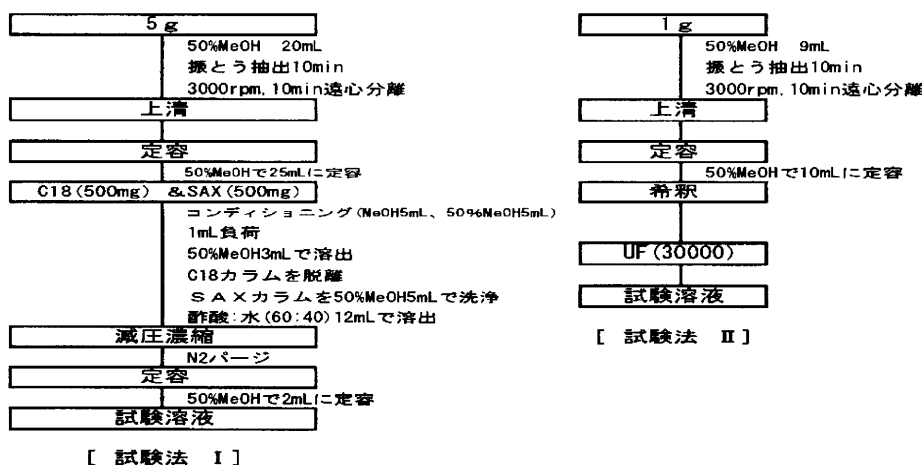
5 g
50%MeOH 20mL
振とう抽出10min
3000rpm, 10min遠心分離
上清
定容
50%MeOHで25mLに定容
C18(500mg) &SAX(500mg)
コンディショニング(MeOH5mL、50%MeOH5mL)
1mL負荷
50%MeOH3mLで溶出
C18カラムを脱離
SAXカラムを50%MeOH5mLで洗浄
酢酸:水(60:40)12mLで溶出
減圧濃縮
N2パージ
定容
50%MeOHで2mLに定容
試験溶液

[ 試験法 I ]

1 g
50%MeOH 9mL
振とう抽出10min
3000rpm, 10min遠心分離
上清
定容
50%MeOHで10mLに定容
希釈
UF(30000)
試験溶液

[ 試験法 II ]